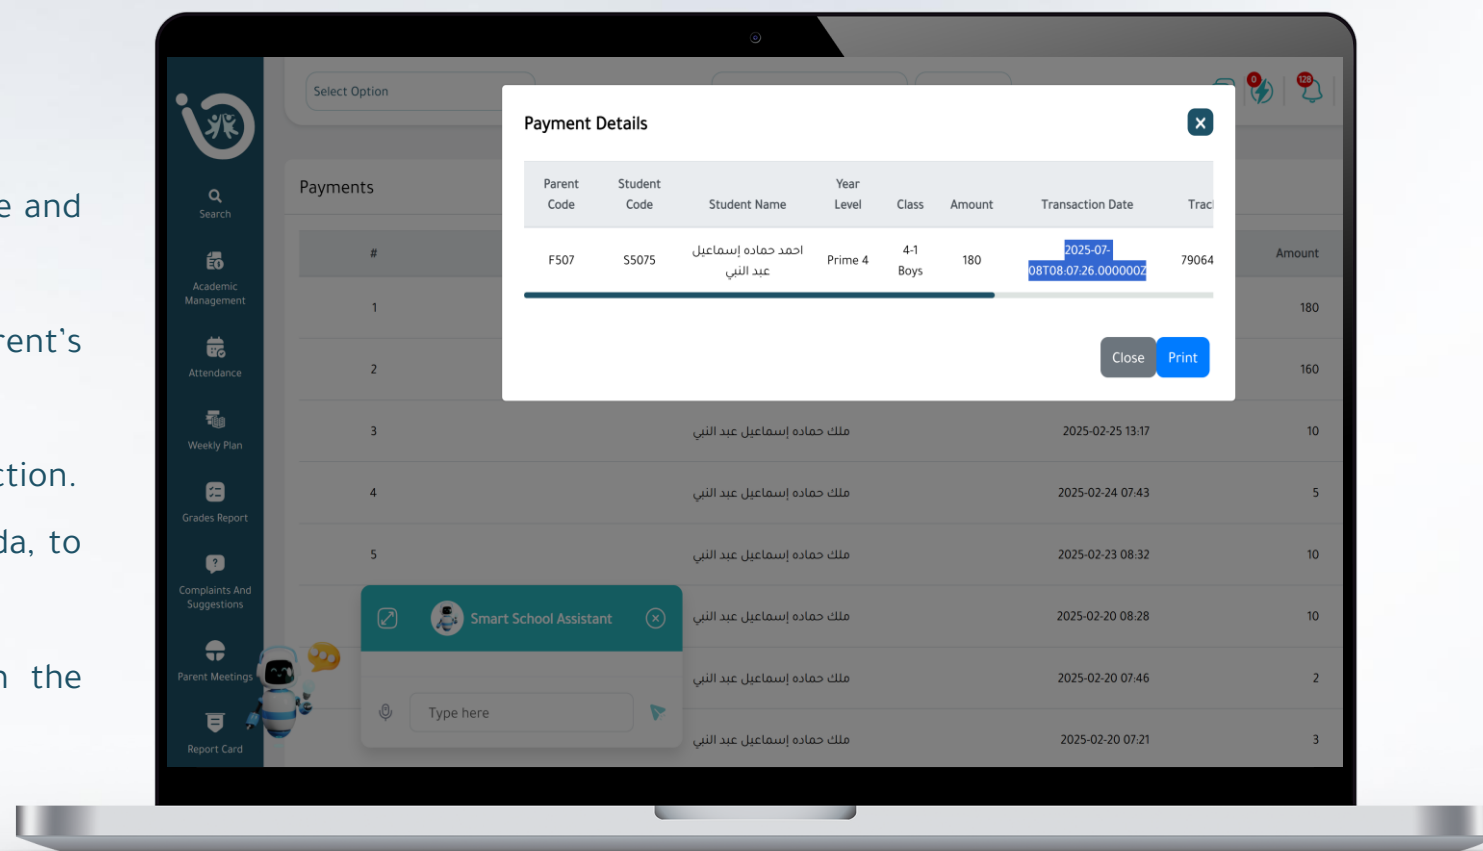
e and

rent's

ction.

da, to

n the

Select Option

0 128

Search

Academic Management

Attendance

Weekly Plan

Grades Report

Complaints And Suggestions

Parent Meetings

Report Card

Payments

Payment Details

| Parent Code | Student Code | Student Name | Year Level | Class | Amount | Transaction Date | Trac |
|---|---|---|---|---|---|---|---|
| F507 | S5075 | احمد حماده إسماعيل عبد النبي | Prime 4 | 4-1 Boys | 180 | 2025-07-08T08:07:26.0000002 | 79064 |

Close Print

| # | | | Amount |
|---|---|---|---|
| 1 | | | 180 |
| 2 | | | 160 |
| 3 | ملك حماده إسماعيل عبد النبي | 2025-02-25 13:17 | 10 |
| 4 | ملك حماده إسماعيل عبد النبي | 2025-02-24 07:43 | 5 |
| 5 | ملك حماده إسماعيل عبد النبي | 2025-02-23 08:32 | 10 |
| | ملك حماده إسماعيل عبد النبي | 2025-02-20 08:28 | 10 |
| | ملك حماده إسماعيل عبد النبي | 2025-02-20 07:46 | 2 |
| | ملك حماده إسماعيل عبد النبي | 2025-02-20 07:21 | 3 |

Smart School Assistant

Type here